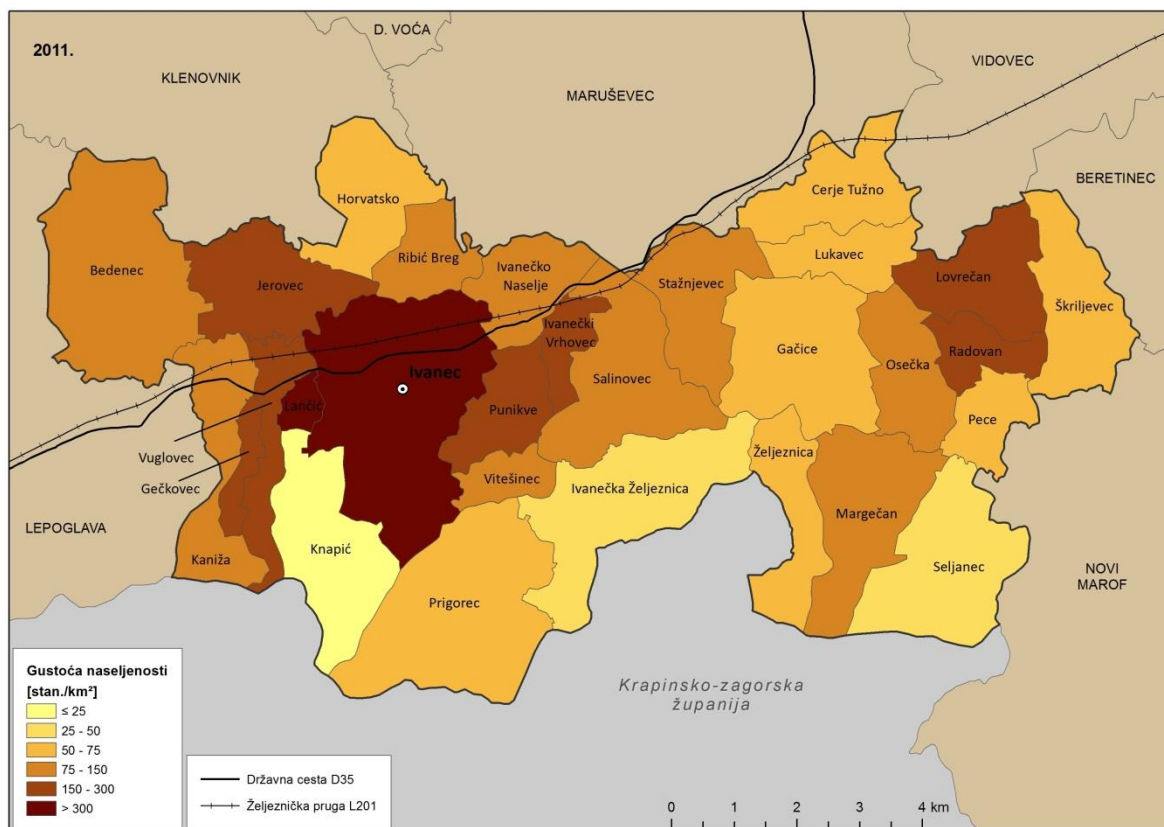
2011.

D. VOĆA

KLENOVNIK

MARUŠEVEC

VIDOVEC

BERETINEC

Horvatsko

Cerje Tužno

Bedenec

Jerovec

Ribić Breg

Ivanečko Naselje

Stažnjevec

Lukavec

Lovrečan

Škriljevec

Ivanečki Vrhovec

Ivanec

Gačice

Osečka

Radovan

Salinovec

Punikve

Lančić

Pece

Vuglovec

Gečkovec

Željeznica

Vitešinec

Ivanečka Željeznica

LEPOGLAVA

Margečan

Kaniža

Knapić

Seljanec

NOVI MAROF

Prigorec

Krapinsko-zagorska županija

Gustoća naseljenosti [stan./km²]

≤ 25

25 - 50

50 - 75

75 - 150

150 - 300

> 300

Državna cesta D35

Željeznička pruga L201

0 1 2 3 4 km